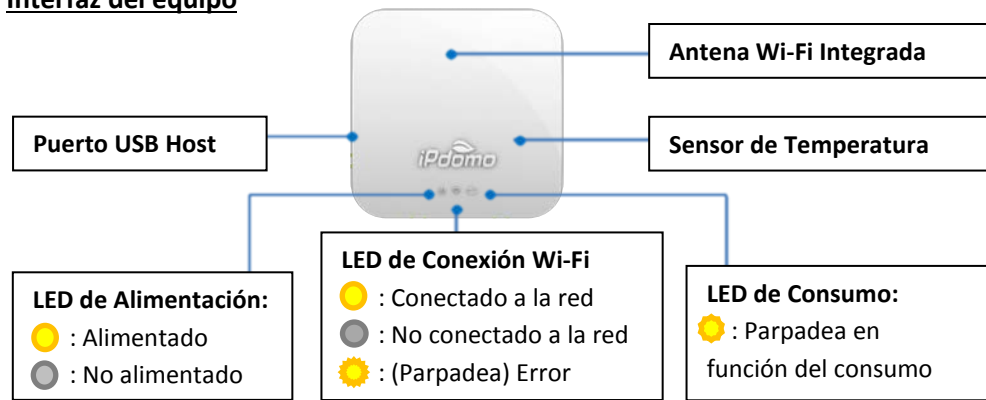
Interfaz del equipo

Antena Wi-Fi Integrada

Puerto USB Host

iPdomo

Sensor de Temperatura

LED de Conexión Wi-Fi
: Conectado a la red
: No conectado a la red
: (Parpadea) Error

LED de Alimentación:
: Alimentado
: No alimentado

LED de Consumo:
: Parpadea en función del consumo